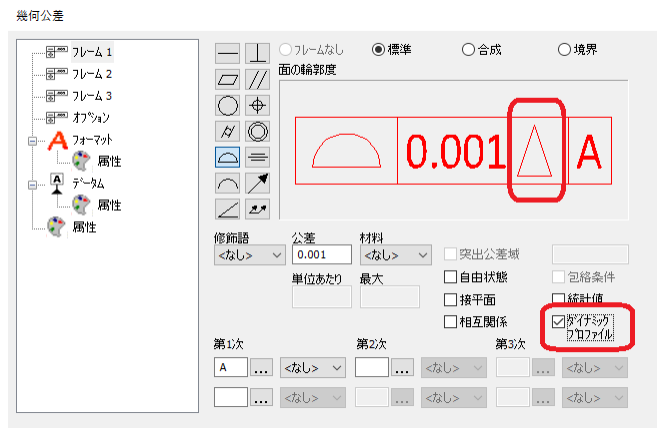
幾何公差

フレーム 1
フレーム 2
フレーム 3
オプション
フォーマット
属性
データム
属性
属性

フレームなし
標準
合成
境界

面の輪郭度

0.001
A

修飾語
<なし>
公差
0.001
材料
<なし>
単位あたり
最大

突出公差域
自由状態
接平面
相互関係
包絡条件
統計値
ダイナミック プロファイル

第1次
A
...
<なし>
...
第2次
...
<なし>
第3次
...
<なし>
...
<なし>
...
<なし>
...
<なし>